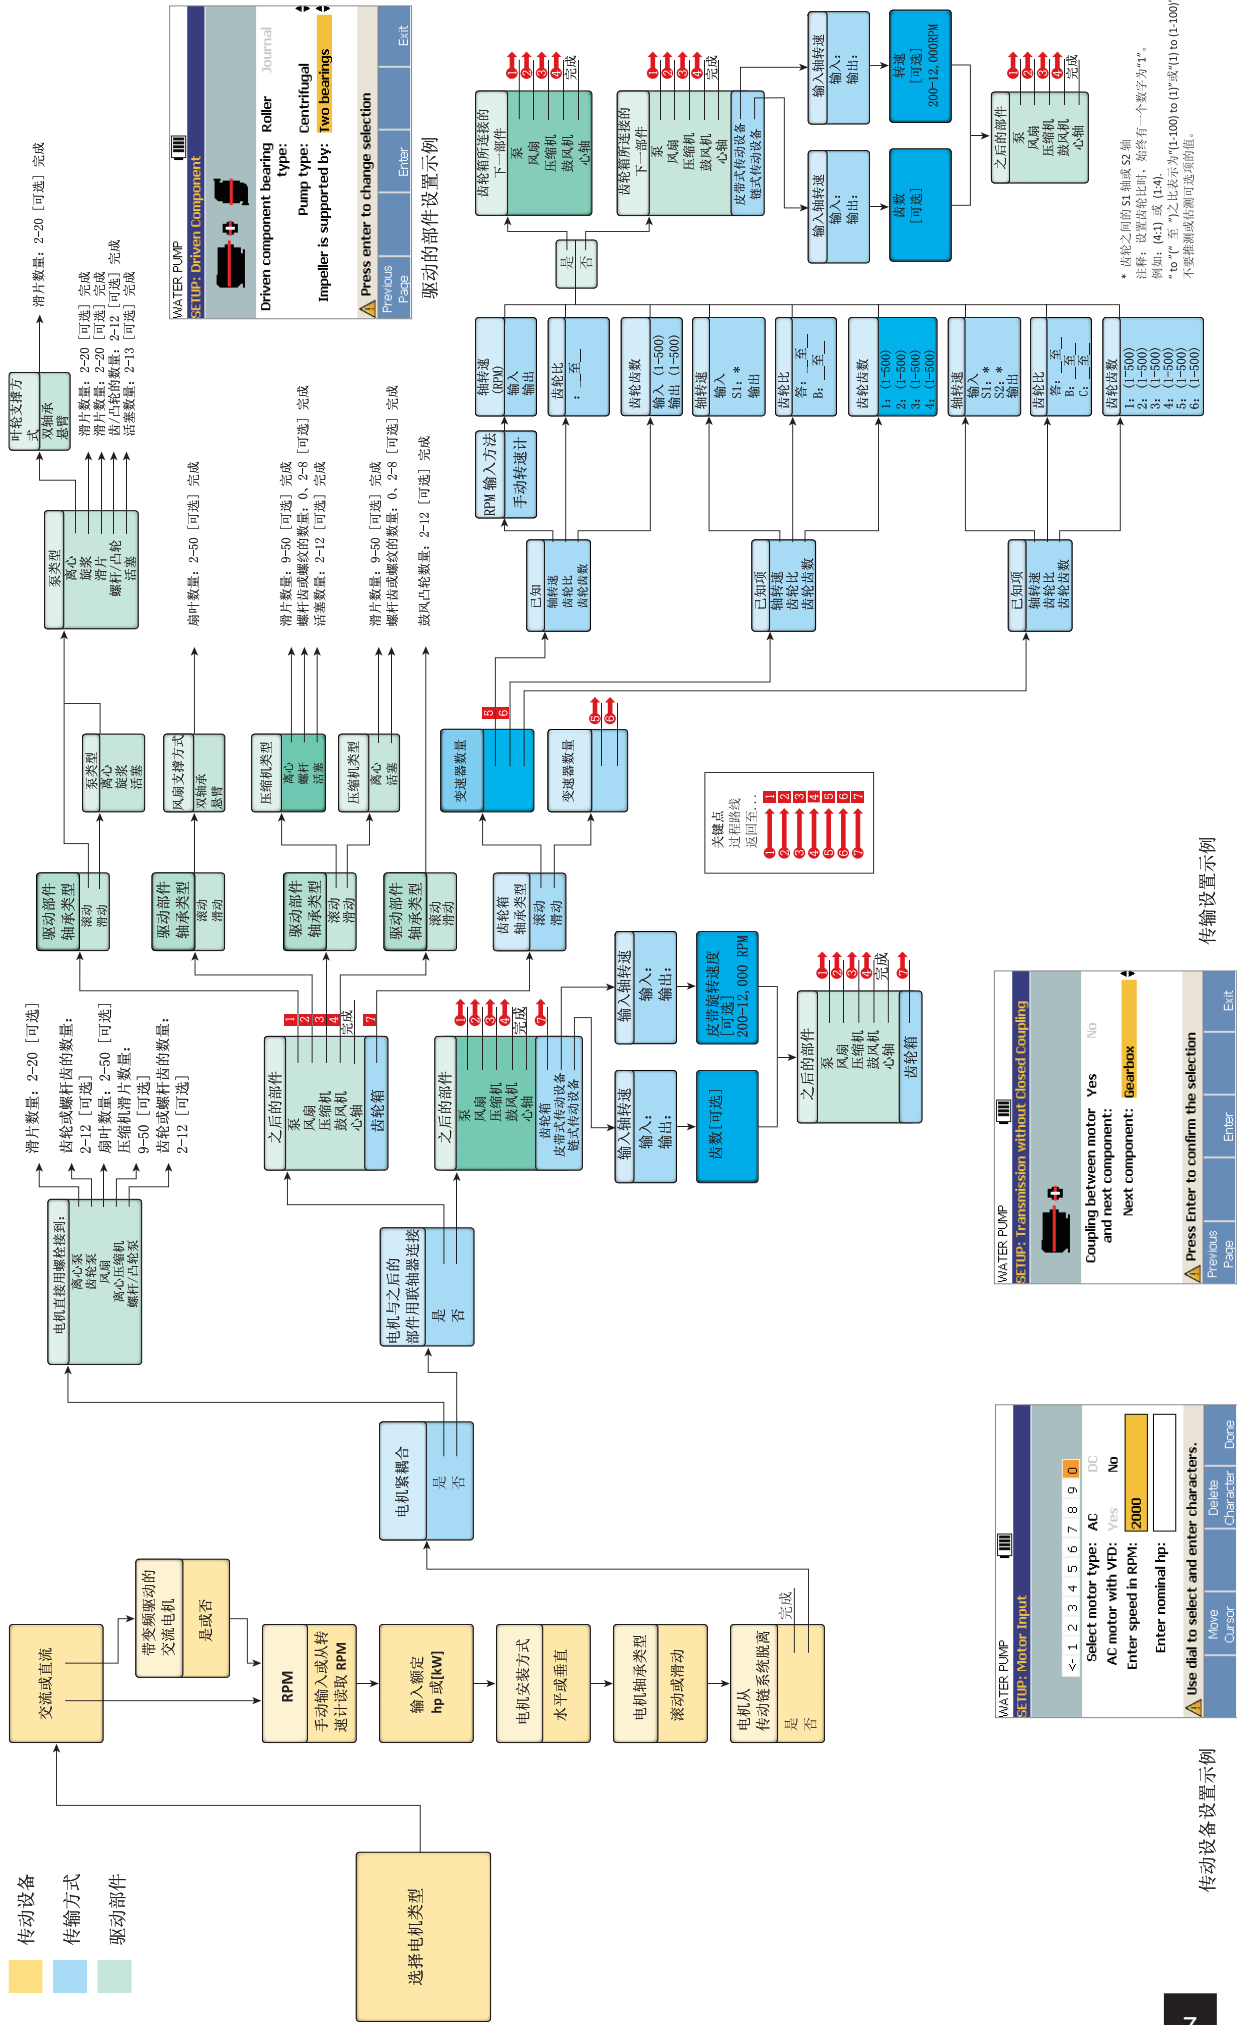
传动设备
传输方式
驱动部件

选择电机类型

交流或直流

带变频驱动的交流电机
是或否

RPM
手动输入或从转速计读取 RPM

输入额定 hp 或[kW]

电机安装方式
水平或垂直

电机轴承类型
滚动或滑动

电机从传动链系统脱离
是
否
完成

电机紧耦合
是
否

电机与之后的部件用联轴器连接
是
否

电机直接用螺栓连接:
离心泵
齿轮泵
风扇
离心压缩机
螺杆/凸轮泵

滑片数量：2–20［可选］
齿轮或螺杆齿的数量：2–12［可选］
扇叶数量：2–50［可选］
压缩机滑片数量：9–50［可选］
齿轮或螺杆齿的数量：2–12［可选］

之后的部件
泵
风扇
压缩机
鼓风机
心轴
齿轮箱
1 2 3 4 完成 7

之后的部件
泵
风扇
压缩机
鼓风机
心轴
齿轮箱
皮带式传动设备
链式传动设备
1 2 3 4 完成 7

输入轴转速
输入：
输出：

齿数[可选]

输入轴转速
输入：
输出：

皮带旋转速度[可选] 200–12, 000 RPM

之后的部件
泵
风扇
压缩机
鼓风机
心轴
齿轮箱
1 2 3 4 完成 7

驱动部件轴承类型
滚动
滑动

泵类型
离心
旋桨
活塞

泵类型
离心
旋桨
滑片
螺杆/凸轮
活塞

叶轮支撑方式
双轴承
悬臂

滑片数量：2–20［可选］完成
滑片数量：2–20［可选］完成
滑片数量：2–20［可选］完成
齿/凸轮的数量：2–12［可选］完成
活塞数量：2–13［可选］完成

驱动部件轴承类型
滚动
滑动

风扇支撑方式
双轴承
悬臂

扇叶数量：2–50［可选］完成

驱动部件轴承类型
滚动
滑动

压缩机类型
离心
螺杆
活塞

滑片数量：9–50［可选］完成
螺杆齿或螺纹的数量：0、2–8［可选］完成
活塞数量：2–12［可选］完成

驱动部件轴承类型
滚动
滑动

压缩机类型
离心
活塞

滑片数量：9–50［可选］完成
螺杆齿或螺纹的数量：0、2–8［可选］完成
鼓风凸轮数量：2–12［可选］完成

齿轮箱轴承类型
滚动
滑动

变速器数量
5 6

变速器数量
5 6

已知
轴转速
齿轮比
齿轮齿数

RPM 输入方法
手动转速计

轴转速 (RPM)
输入
输出

齿轮比
：至

齿轮齿数
输入 (1–500)
输出 (1–500)

已知项
轴转速
齿轮比
齿轮齿数

轴转速
输入
S1: *
输出

齿轮比
答：至
B：至

齿轮齿数
1: (1–500)
2: (1–500)
3: (1–500)
4: (1–500)

已知项
轴转速
齿轮比
齿轮齿数

轴转速
输入
S1: *
S2: *
输出

齿轮比
答：至
B：至
C：至

齿轮齿数
1: (1–500)
2: (1–500)
3: (1–500)
4: (1–500)
5: (1–500)
6: (1–500)

是
否

齿轮箱所连接的下一部件
泵
风扇
压缩机
鼓风机
心轴
1 2 3 4 完成

齿轮箱所连接的下一部件
泵
风扇
压缩机
鼓风机
心轴
皮带式传动设备
链式传动设备
1 2 3 4 完成

输入轴转速
输入：
输出：

齿数[可选]

输入轴转速
输入：
输出：

转速[可选] 200–12, 000RPM

之后的部件
泵
风扇
压缩机
鼓风机
心轴
1 2 3 4 完成

* 齿轮之间的 S1 轴或 S2 轴
注释：设置齿轮比时，始终有一个数字为"1"。
例如：(4:1) 或 (1:4)。
"to"("至")之比表示为"(1-100) to (1)"或"(1) to (1-100)"
不要推测或估测可选项的值。

关键点
过程路线
返回至...
1 2 3 4 5 6 7

WATER PUMP
SETUP: Driven Component
Driven component bearing type: Roller Journal
Pump type: Centrifugal
Impeller is supported by: Two bearings
Press enter to change selection
Previous Page Enter Exit

驱动的部件设置示例

WATER PUMP
SETUP: Motor Input
<- 1 2 3 4 5 6 7 8 9 0
Select motor type: AC DC
AC motor with VFD: Yes No
Enter speed in RPM: 2000
Enter nominal hp:
Use dial to select and enter characters.
Move Cursor Delete Character Done

传动设备设置示例

WATER PUMP
SETUP: Transmission without Closed Coupling
Coupling between motor and next component: Yes No
Next component: Gearbox
Press Enter to confirm the selection
Previous Page Enter Exit

传输设置示例

7